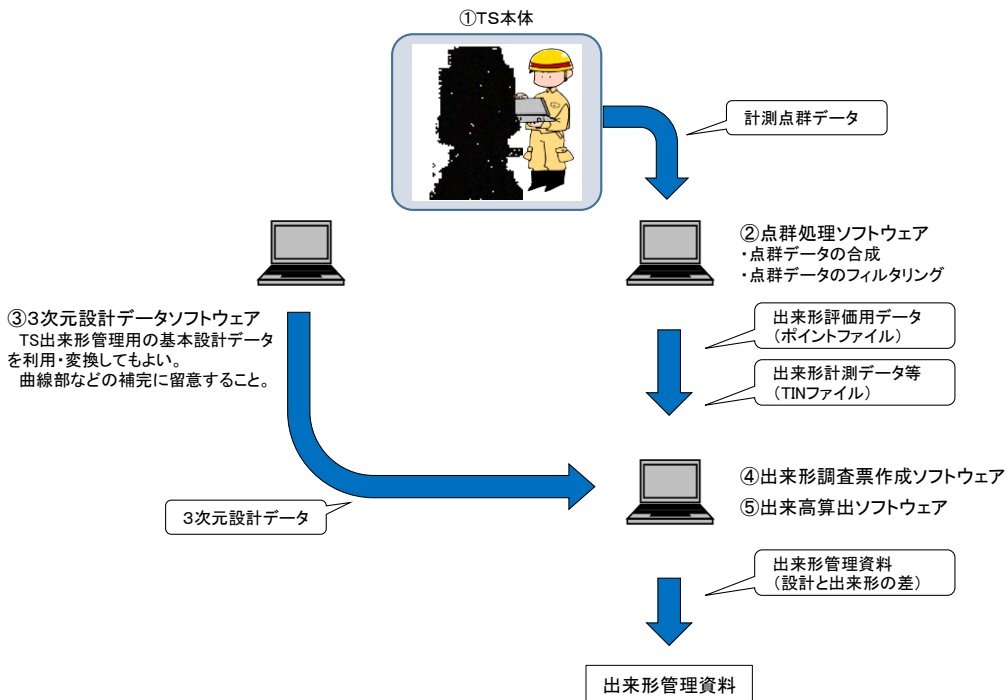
①TS本体

計測点群データ

②点群処理ソフトウェア
・点群データの合成
・点群データのフィルタリング

③3次元設計データソフトウェア
TS出来形管理用の基本設計データを利用・変換してもよい。
曲線部などの補完に留意すること。

出来形評価用データ
（ポイントファイル）

出来形計測データ等
（TINファイル）

④出来形調査票作成ソフトウェア
⑤出来高算出ソフトウェア

3次元設計データ

出来形管理資料
（設計と出来形の差）

出来形管理資料